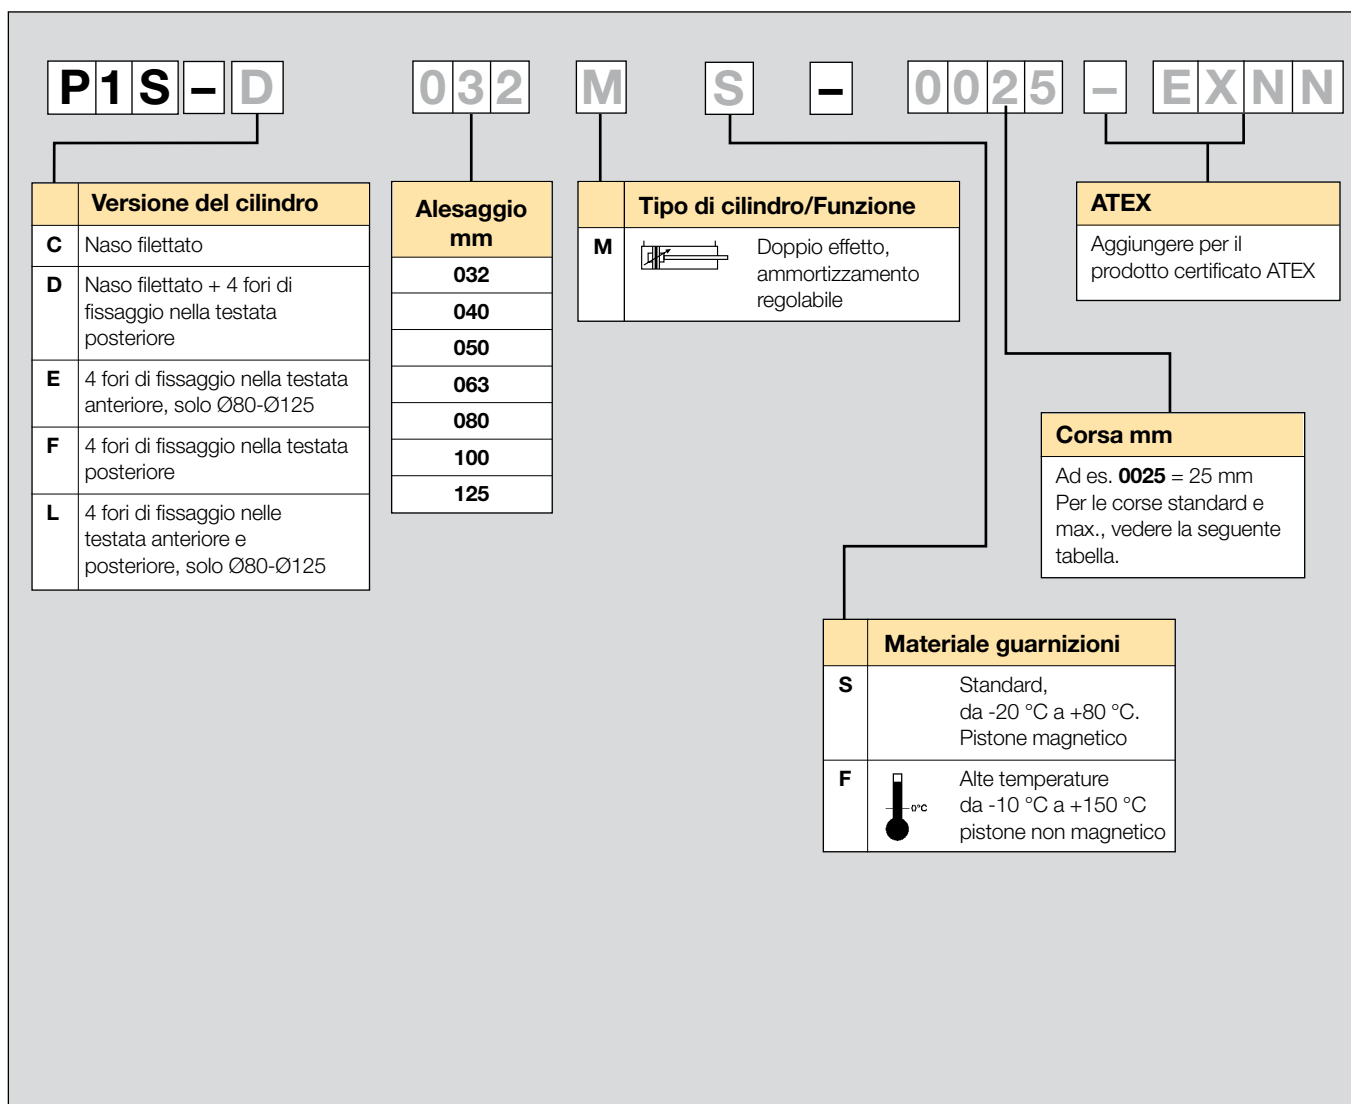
P 1 S – D 0 3 2 M S – 0 0 2 5 – E X N N

| | Versione del cilindro |
|---|---|
| C | Naso filettato |
| D | Naso filettato + 4 fori di fissaggio nella testata posteriore |
| E | 4 fori di fissaggio nella testata anteriore, solo Ø80-Ø125 |
| F | 4 fori di fissaggio nella testata posteriore |
| L | 4 fori di fissaggio nelle testata anteriore e posteriore, solo Ø80-Ø125 |

| Alesaggio mm |
|---|
| 032 |
| 040 |
| 050 |
| 063 |
| 080 |
| 100 |
| 125 |

| | Tipo di cilindro/Funzione |
|---|---|
| M | Doppio effetto, ammortizzamento regolabile |

| ATEX |
|---|
| Aggiungere per il prodotto certificato ATEX |

| Corsa mm |
|---|
| Ad es. **0025** = 25 mm Per le corse standard e max., vedere la seguente tabella. |

| | Materiale guarnizioni |
|---|---|
| S | Standard, da -20 °C a +80 °C. Pistone magnetico |
| F | 0°C Alte temperature da -10 °C a +150 °C pistone non magnetico |